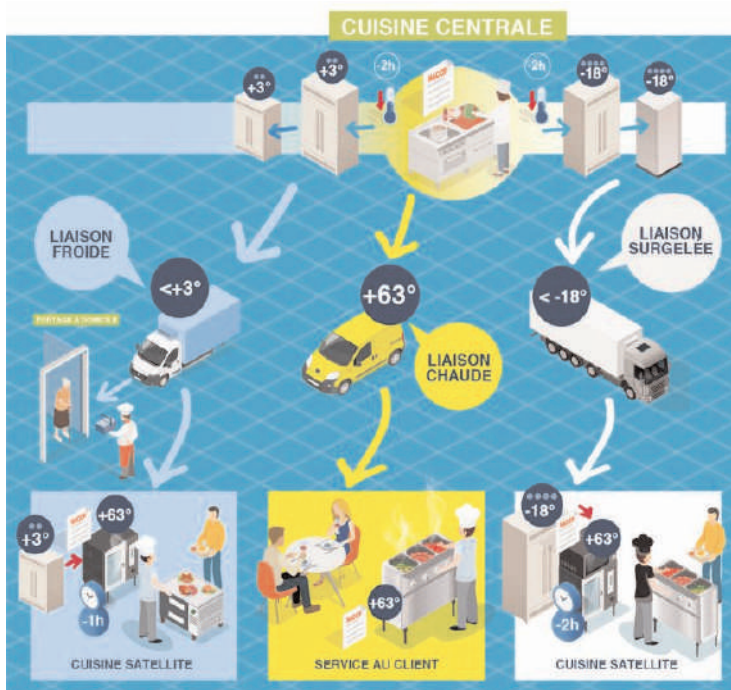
CUISINE CENTRALE

+3°
+3°
-2h
HACCP
-2h
-18°
-18°

LIAISON FROIDE

<+3°

PORTAGE À DOMICILE

+63°

LIAISON CHAUDE

LIAISON SURGELÉE

< -18°

+3°
HACCP
+63°
-1h
CUISINE SATELLITE

+63°
SERVICE AU CLIENT

-18°
+63°
-2h
CUISINE SATELLITE